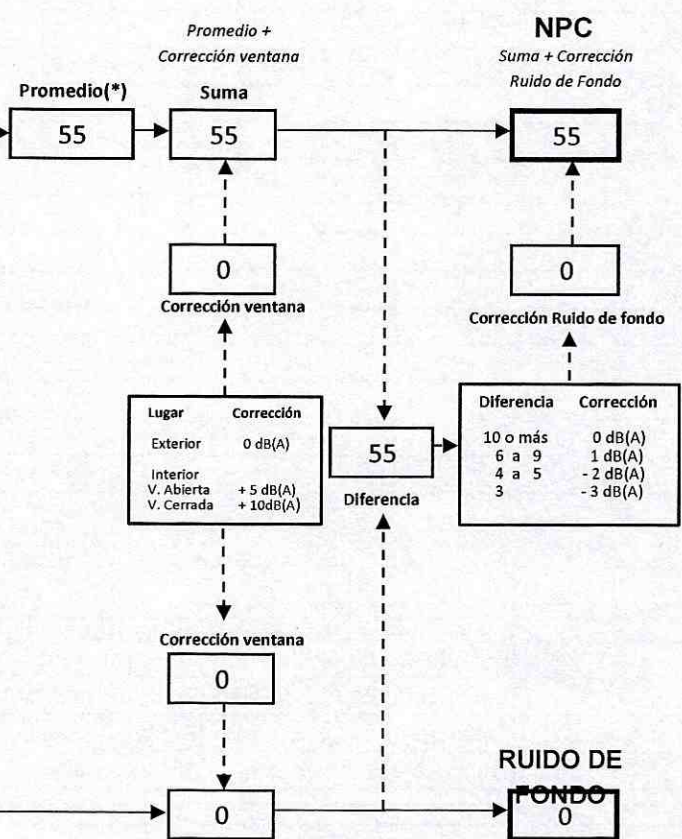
Promedio +
Corrección ventana

NPC
Suma + Corrección
Ruido de Fondo

Promedio(*)
55

Suma
55

55

0
Corrección ventana

0
Corrección Ruido de fondo

| Lugar | Corrección |
|---|---|
| Exterior | 0 dB(A) |
| Interior | |
| V. Abierta | + 5 dB(A) |
| V. Cerrada | + 10dB(A) |

55
Diferencia

| Diferencia | Corrección |
|---|---|
| 10 o más | 0 dB(A) |
| 6 a 9 | 1 dB(A) |
| 4 a 5 | - 2 dB(A) |
| 3 | - 3 dB(A) |

Corrección ventana
0

0

RUIDO DE FONDO
0